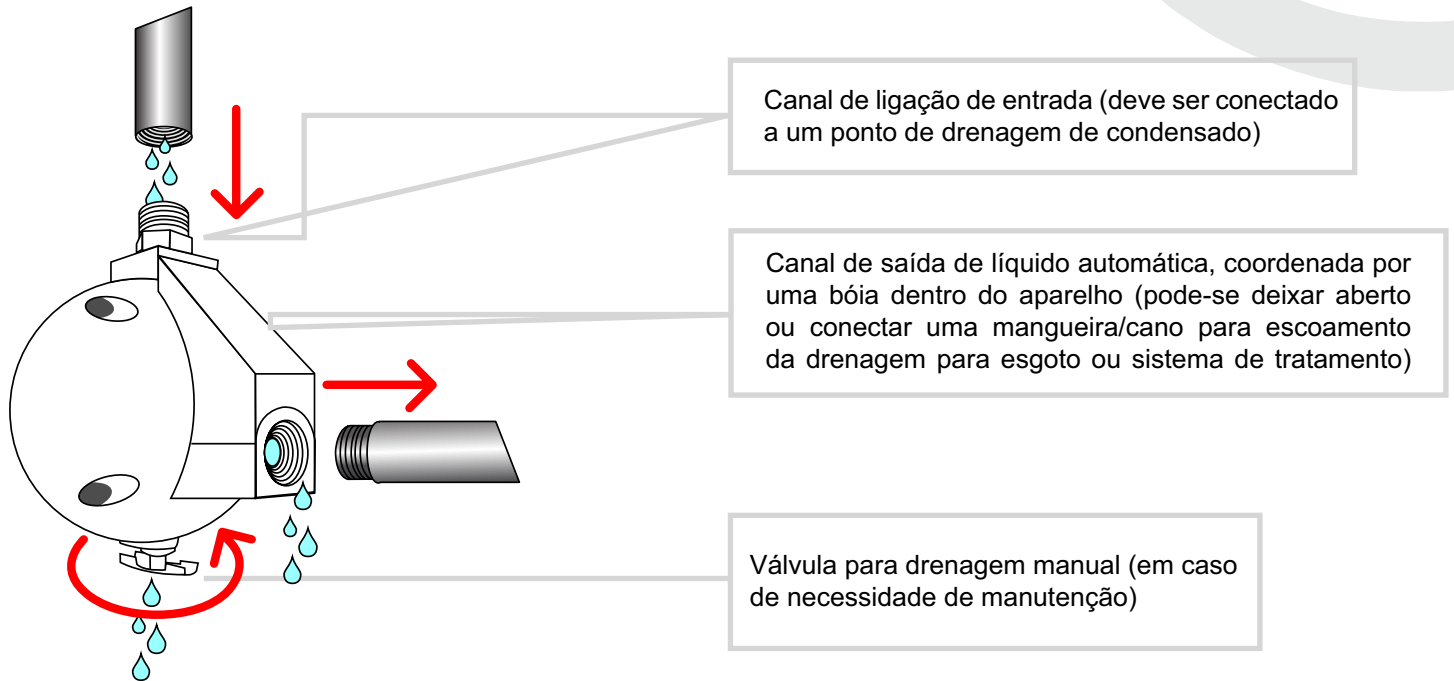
Canal de ligação de entrada (deve ser conectado a um ponto de drenagem de condensado)

Canal de saída de líquido automática, coordenada por uma bóia dentro do aparelho (pode-se deixar aberto ou conectar uma mangueira/cano para escoamento da drenagem para esgoto ou sistema de tratamento)

Válvula para drenagem manual (em caso de necessidade de manutenção)